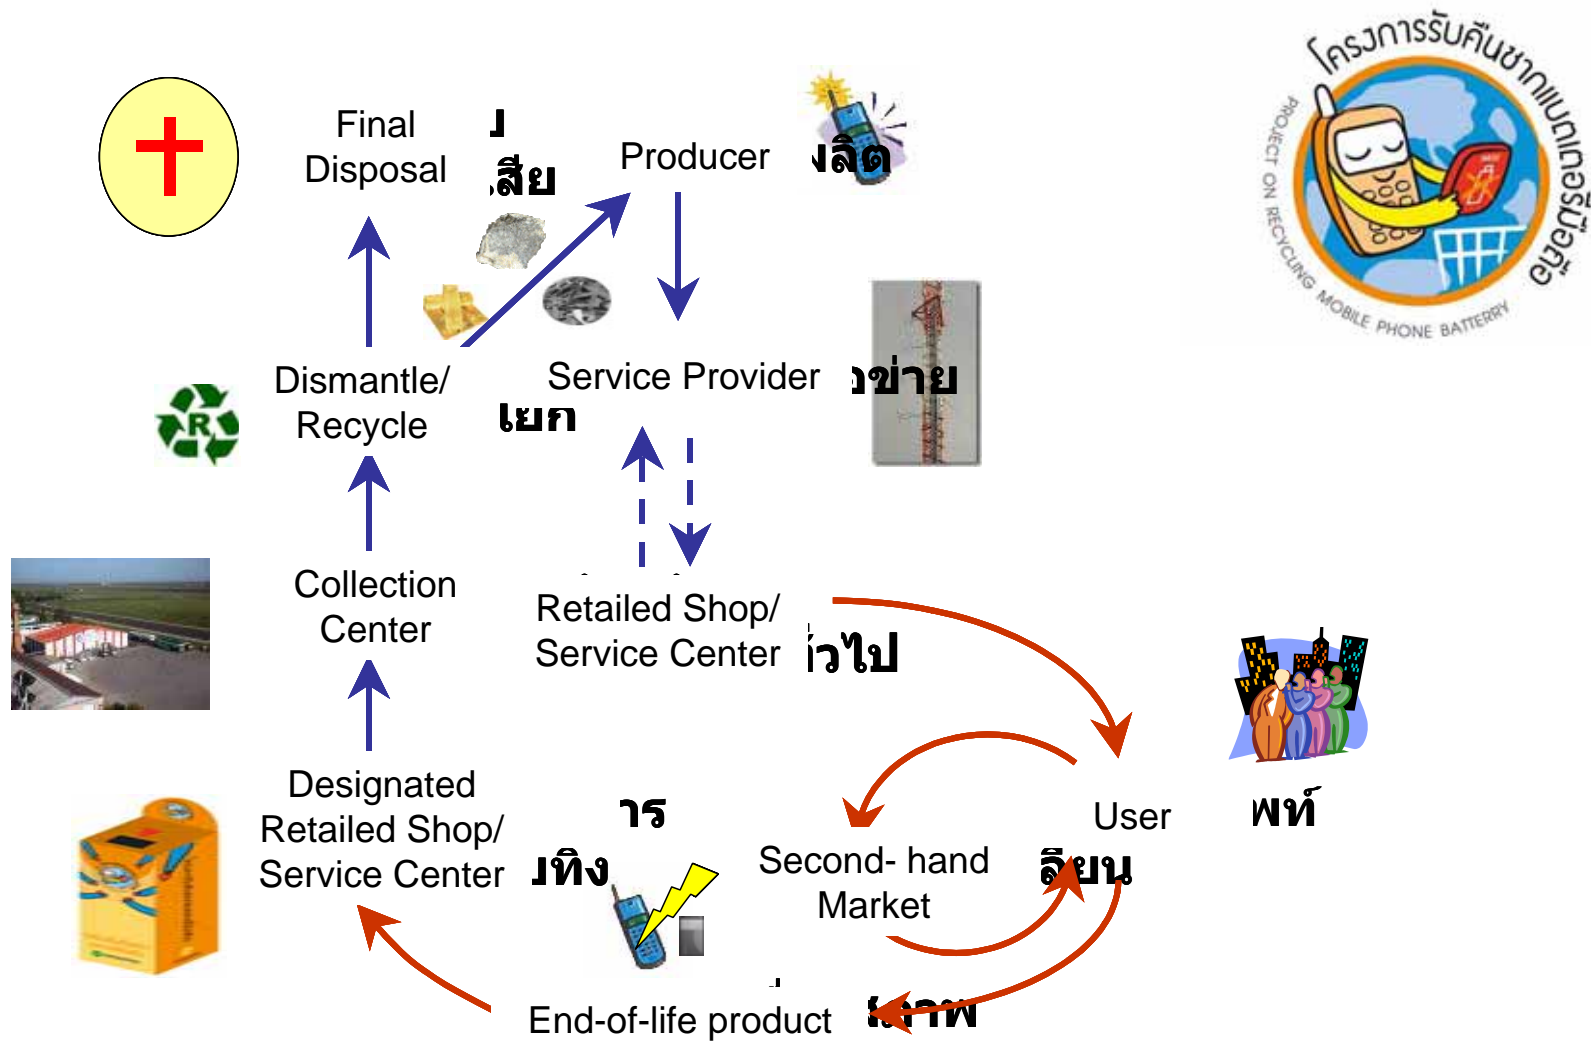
Final Disposal

สีย

Producer

ลิต

โครงการรับคืนซากแบตเตอรี่มือถือ
PROJECT ON RECYCLING MOBILE PHONE BATTERY

Dismantle/ Recycle

เยก

Service Provider

ข่าย

Collection Center

Retailed Shop/ Service Center

ั่วไป

Designated Retailed Shop/ Service Center

าร

ทิ้ง

Second- hand Market

User

พท์

ลียน

End-of-life product

ภาพ